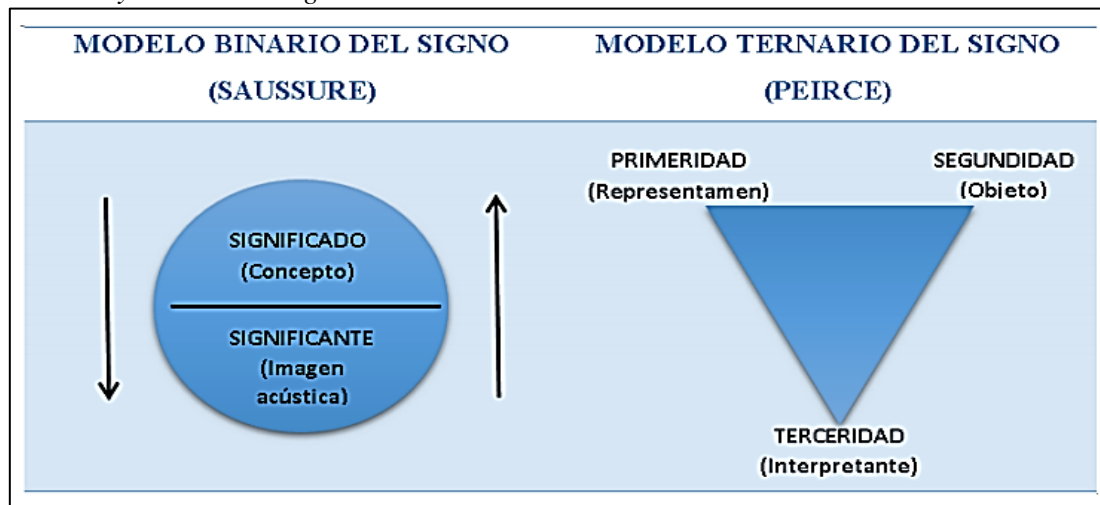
MODELO BINARIO DEL SIGNO (SAUSSURE)

SIGNIFICADO (Concepto)

SIGNIFICANTE (Imagen acústica)

MODELO TERNARIO DEL SIGNO (PEIRCE)

PRIMERIDAD (Representamen)

SEGUNDIDAD (Objeto)

TERCERIDAD (Interpretante)